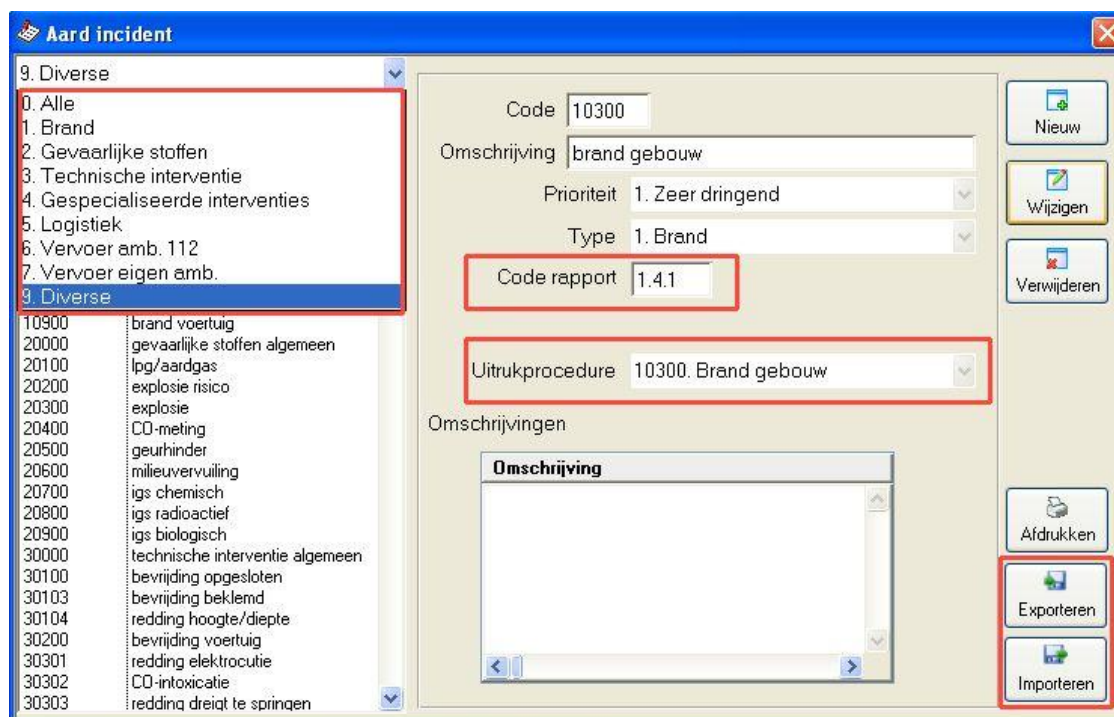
Aard incident

9. Diverse

0. Alle
1. Brand
2. Gevaarlijke stoffen
3. Technische interventie
4. Gespecialiseerde interventies
5. Logistiek
6. Vervoer amb. 112
7. Vervoer eigen amb.
9. Diverse

| | |
|---|---|
| 10900 | brand voertuig |
| 20000 | gevaarlijke stoffen algemeen |
| 20100 | lpg/aardgas |
| 20200 | explosie risico |
| 20300 | explosie |
| 20400 | CO-meting |
| 20500 | geurhinder |
| 20600 | milieuvervuiling |
| 20700 | igs chemisch |
| 20800 | igs radioactief |
| 20900 | igs biologisch |
| 30000 | technische interventie algemeen |
| 30100 | bevrijding opgesloten |
| 30103 | bevrijding beklemd |
| 30104 | redding hoogte/diepte |
| 30200 | bevrijding voertuig |
| 30301 | redding elektrocutie |
| 30302 | CO-intoxicatie |
| 30303 | redding dreigt te springen |

Code 10300
Omschrijving brand gebouw
Prioriteit 1. Zeer dringend
Type 1. Brand
Code rapport 1.4.1
Uitrukprocedure 10300. Brand gebouw
Omschrijvingen
Omschrijving

Nieuw
Wijzigen
Verwijderen
Afdrukken
Exporteren
Importeren